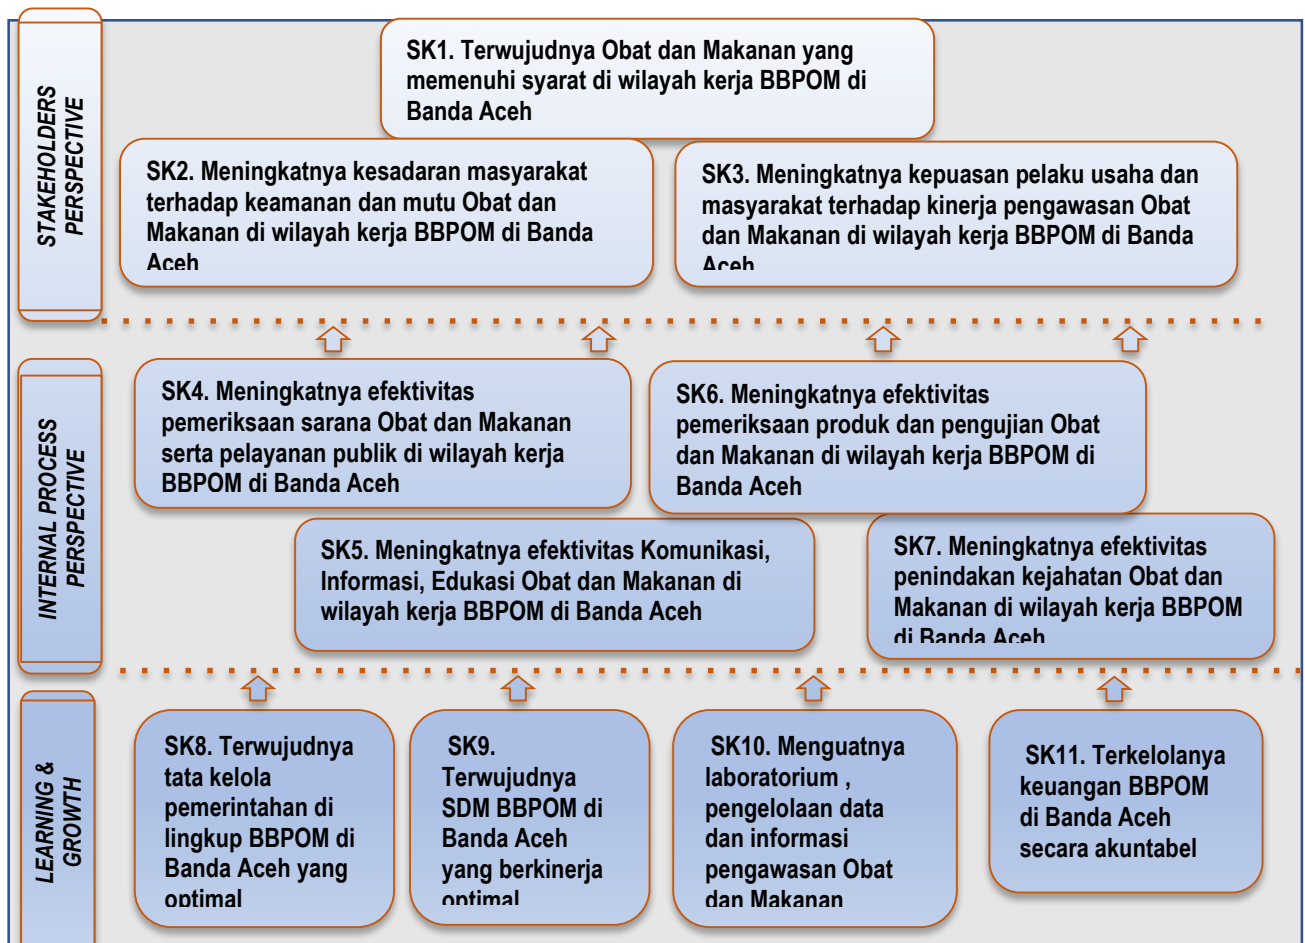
STAKEHOLDERS PERSPECTIVE

SK1. Terwujudnya Obat dan Makanan yang memenuhi syarat di wilayah kerja BBPOM di Banda Aceh

SK2. Meningkatnya kesadaran masyarakat terhadap keamanan dan mutu Obat dan Makanan di wilayah kerja BBPOM di Banda Aceh

SK3. Meningkatnya kepuasan pelaku usaha dan masyarakat terhadap kinerja pengawasan Obat dan Makanan di wilayah kerja BBPOM di Banda Aceh

INTERNAL PROCESS PERSPECTIVE

SK4. Meningkatnya efektivitas pemeriksaan sarana Obat dan Makanan serta pelayanan publik di wilayah kerja BBPOM di Banda Aceh

SK6. Meningkatnya efektivitas pemeriksaan produk dan pengujian Obat dan Makanan di wilayah kerja BBPOM di Banda Aceh

SK5. Meningkatnya efektivitas Komunikasi, Informasi, Edukasi Obat dan Makanan di wilayah kerja BBPOM di Banda Aceh

SK7. Meningkatnya efektivitas penindakan kejahatan Obat dan Makanan di wilayah kerja BBPOM di Banda Aceh

LEARNING & GROWTH

SK8. Terwujudnya tata kelola pemerintahan di lingkup BBPOM di Banda Aceh yang optimal

SK9. Terwujudnya SDM BBPOM di Banda Aceh yang berkinerja optimal

SK10. Menguatnya laboratorium , pengelolaan data dan informasi pengawasan Obat dan Makanan

SK11. Terkelolanya keuangan BBPOM di Banda Aceh secara akuntabel